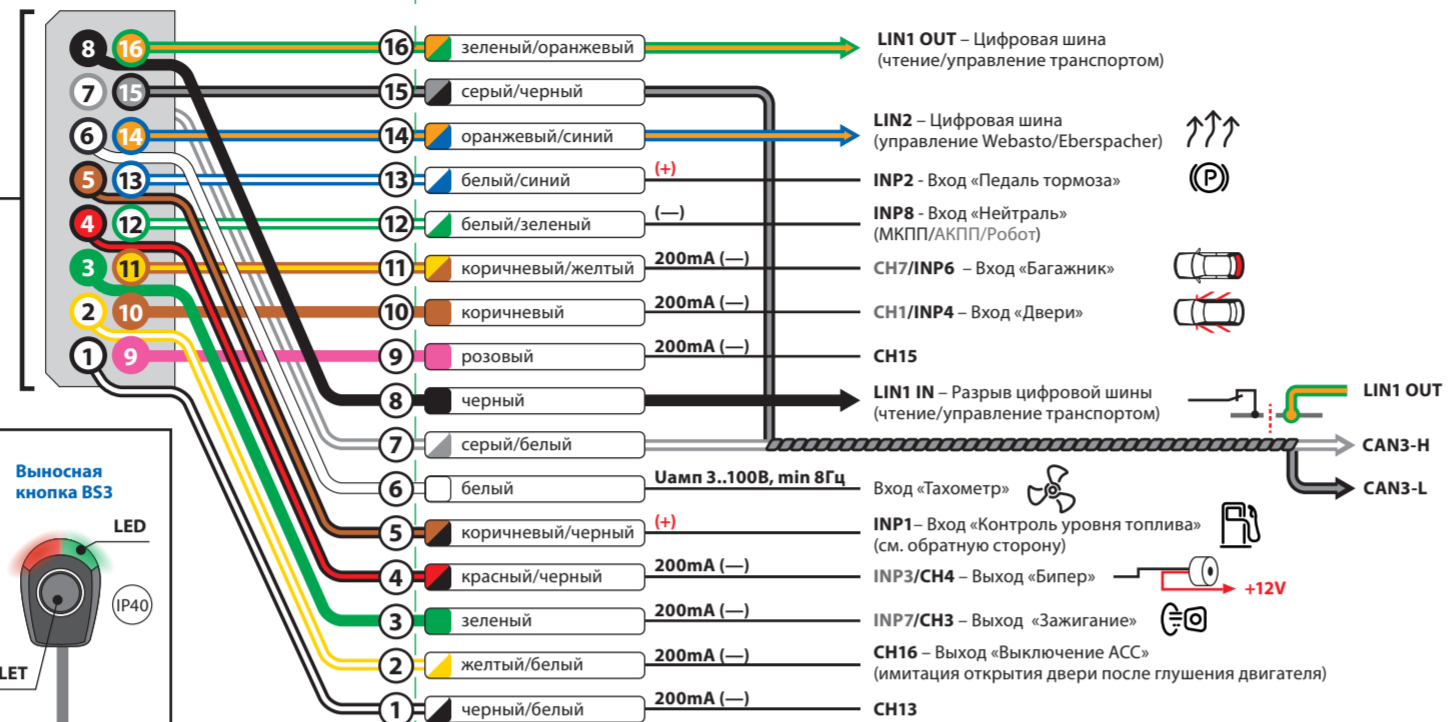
8 16
7 15
6 14
5 13
4 12
3 11
2 10
1 9

16 зеленый/оранжевый
LIN1 OUT – Цифровая шина (чтение/управление транспортом)

15 серый/черный

14 оранжевый/синий
LIN2 – Цифровая шина (управление Webasto/Eberspacher)

13 белый/синий (+)
INP2 - Вход «Педаль тормоза»

12 белый/зеленый (—)
INP8 - Вход «Нейтраль» (МКПП/АКПП/Робот)

11 коричневый/желтый 200mA (—)
CH7/INP6 – Вход «Багажник»

10 коричневый 200mA (—)
CH1/INP4 – Вход «Двери»

9 розовый 200mA (—)
CH15

8 черный
LIN1 IN – Разрыв цифровой шины (чтение/управление транспортом)
LIN1 OUT

7 серый/белый
CAN3-H
CAN3-L

6 белый Uамп 3..100В, min 8Гц
Вход «Тахометр»

5 коричневый/черный (+)
INP1– Вход «Контроль уровня топлива» (см. обратную сторону)

4 красный/черный 200mA (—)
INP3/CH4 – Выход «Бипер»
+12V

3 зеленый 200mA (—)
INP7/CH3 – Выход «Зажигание»

2 желтый/белый 200mA (—)
CH16 – Выход «Выключение АСС» (имитация открытия двери после глушения двигателя)

1 черный/белый 200mA (—)
CH13

Выносная кнопка BS3
LED
IP40
LET